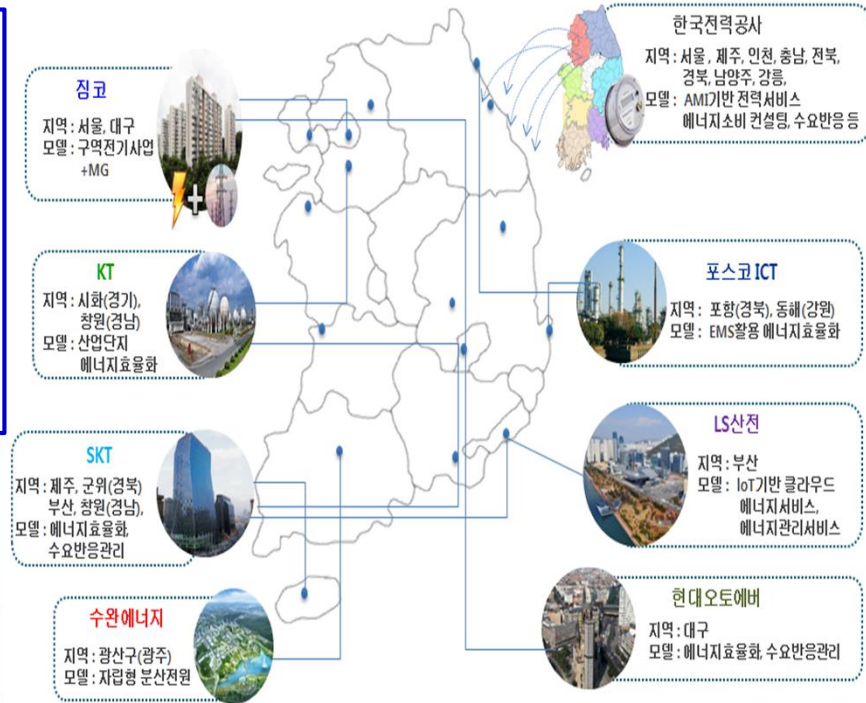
짐코
지역 : 서울, 대구
모델 : 구역전기사업 +MG

KT
지역 : 시화(경기), 창원(경남)
모델 : 산업단지 에너지효율화

SKT
지역 : 제주, 군위(경북) 부산, 창원(경남),
모델 : 에너지효율화, 수요반응관리

수완에너지
지역 : 광산구(광주)
모델 : 자립형 분산전원

한국전력공사
지역 : 서울, 제주, 인천, 충남, 전북, 경북, 남양주, 강릉,
모델 : AMI기반 전력서비스 에너지소비 컨설팅, 수요반응 등

포스코 ICT
지역 : 포항(경북), 동해(강원)
모델 : EMS활용 에너지효율화

LS산전
지역 : 부산
모델 : IoT기반 클라우드 에너지서비스, 에너지관리서비스

현대오토에버
지역 : 대구
모델 : 에너지효율화, 수요반응관리